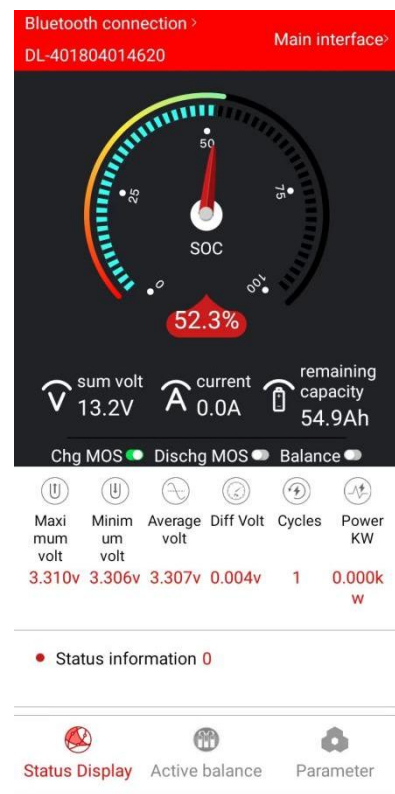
Bluetooth connection >
DL-401804014620
Main interface>

50
25
75
0
100
SOC
52.3%

sum volt 13.2V
current 0.0A
remaining capacity 54.9Ah

Chg MOS Dischg MOS Balance

| Maximum volt | Minimum volt | Average volt | Diff Volt | Cycles | Power KW |
|---|---|---|---|---|---|
| 3.310v | 3.306v | 3.307v | 0.004v | 1 | 0.000kw |

Status information 0

Status Display
Active balance
Parameter